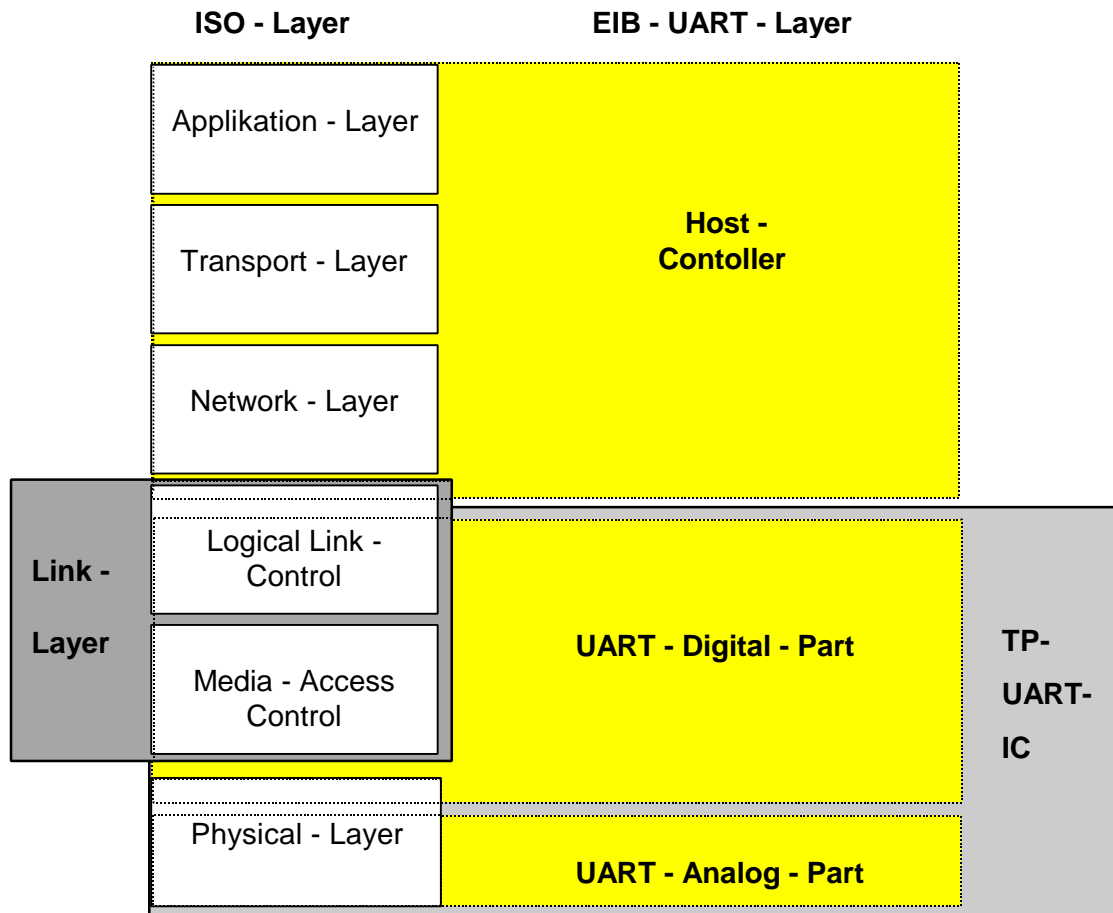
ISO - Layer

EIB - UART - Layer

Applikation - Layer

Transport - Layer

Network - Layer

Host - Contoller

Link - Layer

Logical Link - Control

Media - Access Control

UART - Digital - Part

TP-UART-IC

Physical - Layer

UART - Analog - Part